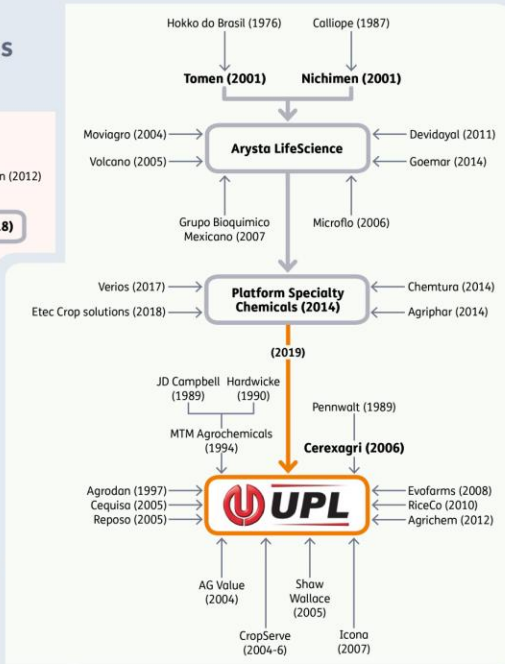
s

n (2012)

8)

Hokko do Brasil (1976)

Calliope (1987)

Tomen (2001)

Nichimen (2001)

Moviagro (2004)

Volcano (2005)

Arysta LifeScience

Devidayal (2011)

Goemar (2014)

Grupo Bioquimico Mexicano (2007

Microflo (2006)

Verios (2017)

Etec Crop solutions (2018)

Platform Specialty Chemicals (2014)

Chemtura (2014)

Agriphar (2014)

(2019)

JD Campbell (1989)

Hardwicke (1990)

MTM Agrochemicals (1994)

Pennwalt (1989)

Cerexagri (2006)

Agrodan (1997)

Cequisa (2005)

Reposo (2005)

UPL

Evofarms (2008)

RiceCo (2010)

Agrichem (2012)

AG Value (2004)

CropServe (2004-6)

Shaw Wallace (2005)

Icona (2007)